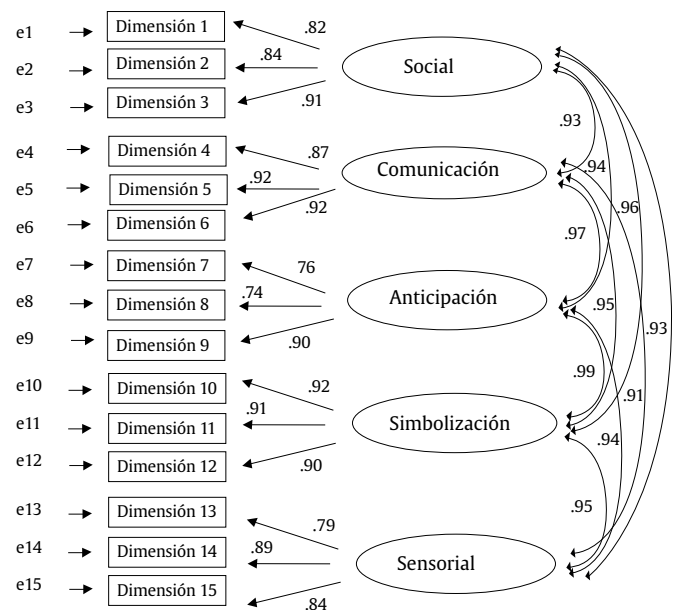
e1 Dimensión 1 .82
e2 Dimensión 2 .84 Social
e3 Dimensión 3 .91

.93

e4 Dimensión 4 .87
e5 Dimensión 5 .92 Comunicación .94
e6 Dimensión 6 .92 .96

.97

e7 Dimensión 7 76
e8 Dimensión 8 .74 Anticipación .95
e9 Dimensión 9 .90 .93

.99

e10 Dimensión 10 .92
e11 Dimensión 11 .91 Simbolización .91
e12 Dimensión 12 .90 .94

.95

e13 Dimensión 13 .79
e14 Dimensión 14 .89 Sensorial
e15 Dimensión 15 .84